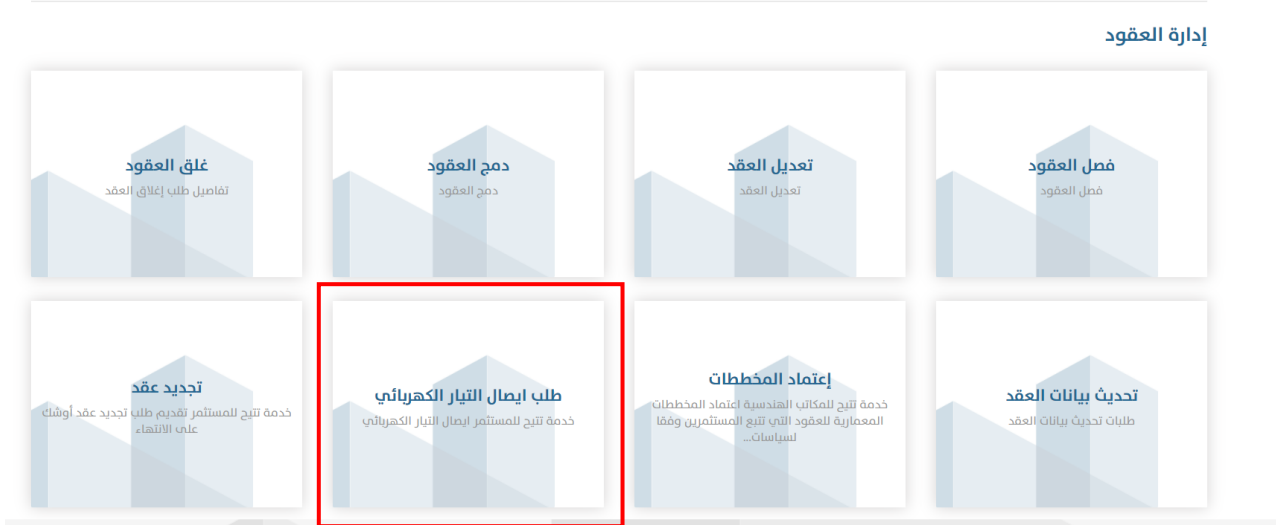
إدارة العقود

فصل العقود
فصل العقود

تعديل العقد
تعديل العقد

دمج العقود
دمج العقود

غلق العقود
تفاصيل طلب إغلاق العقد

تحديث بيانات العقد
طلبات تحديث بيانات العقد

إعتماد المخططات
خدمة تتيح للمكاتب الهندسية اعتماد المخططات المعمارية للعقود التي تتبع المستثمرين وفقا لسياسات...

طلب ايصال التيار الكهربائي
خدمة تتيح للمستثمر ايصال التيار الكهربائي

تجديد عقد
خدمة تتيح للمستثمر تقديم طلب تجديد عقد أوشك على الانتهاء